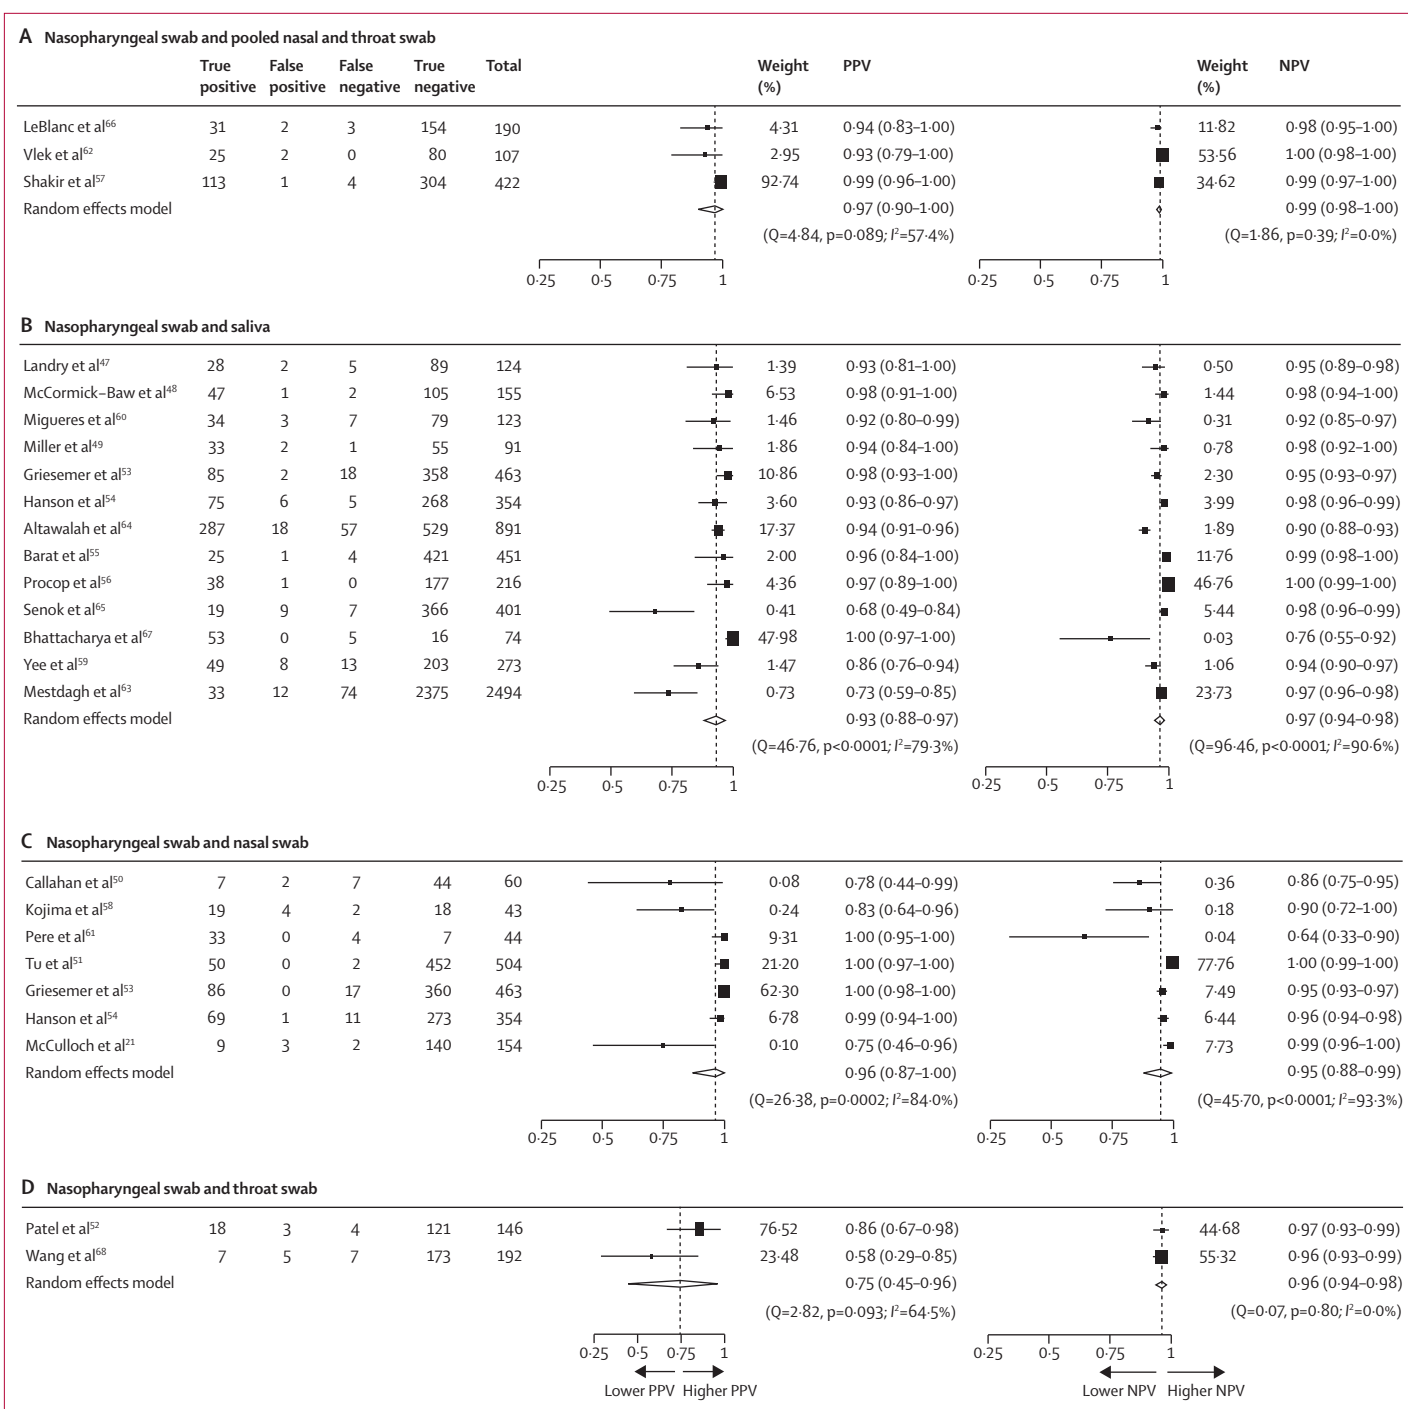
A Nasopharyngeal swab and pooled nasal and throat swab

| | True positive | False positive | False negative | True negative | Total | Weight (%) | PPV | Weight (%) | NPV |
|---|---|---|---|---|---|---|---|---|---|
| LeBlanc et al$^{66}$ | 31 | 2 | 3 | 154 | 190 | 4·31 | 0·94 (0·83–1·00) | 11·82 | 0·98 (0·95–1·00) |
| Vlek et al$^{62}$ | 25 | 2 | 0 | 80 | 107 | 2·95 | 0·93 (0·79–1·00) | 53·56 | 1·00 (0·98–1·00) |
| Shakir et al$^{57}$ | 113 | 1 | 4 | 304 | 422 | 92·74 | 0·99 (0·96–1·00) | 34·62 | 0·99 (0·97–1·00) |
| Random effects model | | | | | | | 0·97 (0·90–1·00) | | 0·99 (0·98–1·00) |
| | | | | | | | (Q=4·84, p=0·089; $I^2$=57·4%) | | (Q=1·86, p=0·39; $I^2$=0·0%) |

0·25 0·5 0·75 1
0·25 0·5 0·75 1

B Nasopharyngeal swab and saliva

| | | | | | | | | | |
|---|---|---|---|---|---|---|---|---|---|
| Landry et al$^{47}$ | 28 | 2 | 5 | 89 | 124 | 1·39 | 0·93 (0·81–1·00) | 0·50 | 0·95 (0·89–0·98) |
| McCormick–Baw et al$^{48}$ | 47 | 1 | 2 | 105 | 155 | 6·53 | 0·98 (0·91–1·00) | 1·44 | 0·98 (0·94–1·00) |
| Migueres et al$^{60}$ | 34 | 3 | 7 | 79 | 123 | 1·46 | 0·92 (0·80–0·99) | 0·31 | 0·92 (0·85–0·97) |
| Miller et al$^{49}$ | 33 | 2 | 1 | 55 | 91 | 1·86 | 0·94 (0·84–1·00) | 0·78 | 0·98 (0·92–1·00) |
| Griesemer et al$^{53}$ | 85 | 2 | 18 | 358 | 463 | 10·86 | 0·98 (0·93–1·00) | 2·30 | 0·95 (0·93–0·97) |
| Hanson et al$^{54}$ | 75 | 6 | 5 | 268 | 354 | 3·60 | 0·93 (0·86–0·97) | 3·99 | 0·98 (0·96–0·99) |
| Altawalah et al$^{64}$ | 287 | 18 | 57 | 529 | 891 | 17·37 | 0·94 (0·91–0·96) | 1·89 | 0·90 (0·88–0·93) |
| Barat et al$^{55}$ | 25 | 1 | 4 | 421 | 451 | 2·00 | 0·96 (0·84–1·00) | 11·76 | 0·99 (0·98–1·00) |
| Procop et al$^{56}$ | 38 | 1 | 0 | 177 | 216 | 4·36 | 0·97 (0·89–1·00) | 46·76 | 1·00 (0·99–1·00) |
| Senok et al$^{65}$ | 19 | 9 | 7 | 366 | 401 | 0·41 | 0·68 (0·49–0·84) | 5·44 | 0·98 (0·96–0·99) |
| Bhattacharya et al$^{67}$ | 53 | 0 | 5 | 16 | 74 | 47·98 | 1·00 (0·97–1·00) | 0·03 | 0·76 (0·55–0·92) |
| Yee et al$^{59}$ | 49 | 8 | 13 | 203 | 273 | 1·47 | 0·86 (0·76–0·94) | 1·06 | 0·94 (0·90–0·97) |
| Mestdagh et al$^{63}$ | 33 | 12 | 74 | 2375 | 2494 | 0·73 | 0·73 (0·59–0·85) | 23·73 | 0·97 (0·96–0·98) |
| Random effects model | | | | | | | 0·93 (0·88–0·97) | | 0·97 (0·94–0·98) |
| | | | | | | | (Q=46·76, p<0·0001; $I^2$=79·3%) | | (Q=96·46, p<0·0001; $I^2$=90·6%) |

0·25 0·5 0·75 1
0·25 0·5 0·75 1

C Nasopharyngeal swab and nasal swab

| | | | | | | | | | |
|---|---|---|---|---|---|---|---|---|---|
| Callahan et al$^{50}$ | 7 | 2 | 7 | 44 | 60 | 0·08 | 0·78 (0·44–0·99) | 0·36 | 0·86 (0·75–0·95) |
| Kojima et al$^{58}$ | 19 | 4 | 2 | 18 | 43 | 0·24 | 0·83 (0·64–0·96) | 0·18 | 0·90 (0·72–1·00) |
| Pere et al$^{61}$ | 33 | 0 | 4 | 7 | 44 | 9·31 | 1·00 (0·95–1·00) | 0·04 | 0·64 (0·33–0·90) |
| Tu et al$^{51}$ | 50 | 0 | 2 | 452 | 504 | 21·20 | 1·00 (0·97–1·00) | 77·76 | 1·00 (0·99–1·00) |
| Griesemer et al$^{53}$ | 86 | 0 | 17 | 360 | 463 | 62·30 | 1·00 (0·98–1·00) | 7·49 | 0·95 (0·93–0·97) |
| Hanson et al$^{54}$ | 69 | 1 | 11 | 273 | 354 | 6·78 | 0·99 (0·94–1·00) | 6·44 | 0·96 (0·94–0·98) |
| McCulloch et al$^{21}$ | 9 | 3 | 2 | 140 | 154 | 0·10 | 0·75 (0·46–0·96) | 7·73 | 0·99 (0·96–1·00) |
| Random effects model | | | | | | | 0·96 (0·87–1·00) | | 0·95 (0·88–0·99) |
| | | | | | | | (Q=26·38, p=0·0002; $I^2$=84·0%) | | (Q=45·70, p<0·0001; $I^2$=93·3%) |

0·25 0·5 0·75 1
0·25 0·5 0·75 1

D Nasopharyngeal swab and throat swab

| | | | | | | | | | |
|---|---|---|---|---|---|---|---|---|---|
| Patel et al$^{52}$ | 18 | 3 | 4 | 121 | 146 | 76·52 | 0·86 (0·67–0·98) | 44·68 | 0·97 (0·93–0·99) |
| Wang et al$^{68}$ | 7 | 5 | 7 | 173 | 192 | 23·48 | 0·58 (0·29–0·85) | 55·32 | 0·96 (0·93–0·99) |
| Random effects model | | | | | | | 0·75 (0·45–0·96) | | 0·96 (0·94–0·98) |
| | | | | | | | (Q=2·82, p=0·093; $I^2$=64·5%) | | (Q=0·07, p=0·80; $I^2$=0·0%) |

0·25 0·5 0·75 1
Lower PPV Higher PPV
0·25 0·5 0·75 1
Lower NPV Higher NPV